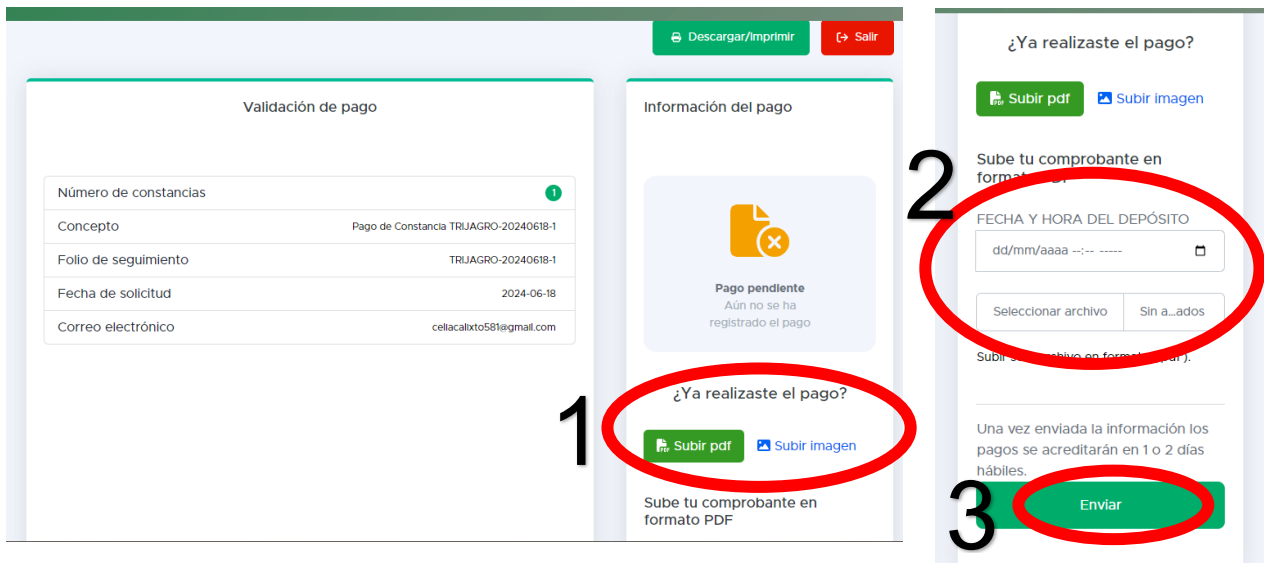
Descargar/Imprimir

Salir

Validación de pago

| Número de constancias | 1 |
|---|---|
| Concepto | Pago de Constancia TRIJAGRO-20240618-1 |
| Folio de seguimiento | TRIJAGRO-20240618-1 |
| Fecha de solicitud | 2024-06-18 |
| Correo electrónico | celiacalixto581@gmail.com |

Información del pago

Pago pendiente
Aún no se ha registrado el pago

¿Ya realizaste el pago?

1

Subir pdf

Subir imagen

Sube tu comprobante en formato PDF

¿Ya realizaste el pago?

Subir pdf

Subir imagen

Sube tu comprobante en forma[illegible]

2

FECHA Y HORA DEL DEPÓSITO

dd/mm/aaaa --:-- -----

Seleccionar archivo

Sin a...ados

Subir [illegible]archivo en form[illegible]).

Una vez enviada la información los pagos se acreditarán en 1 o 2 días hábiles.

3

Enviar